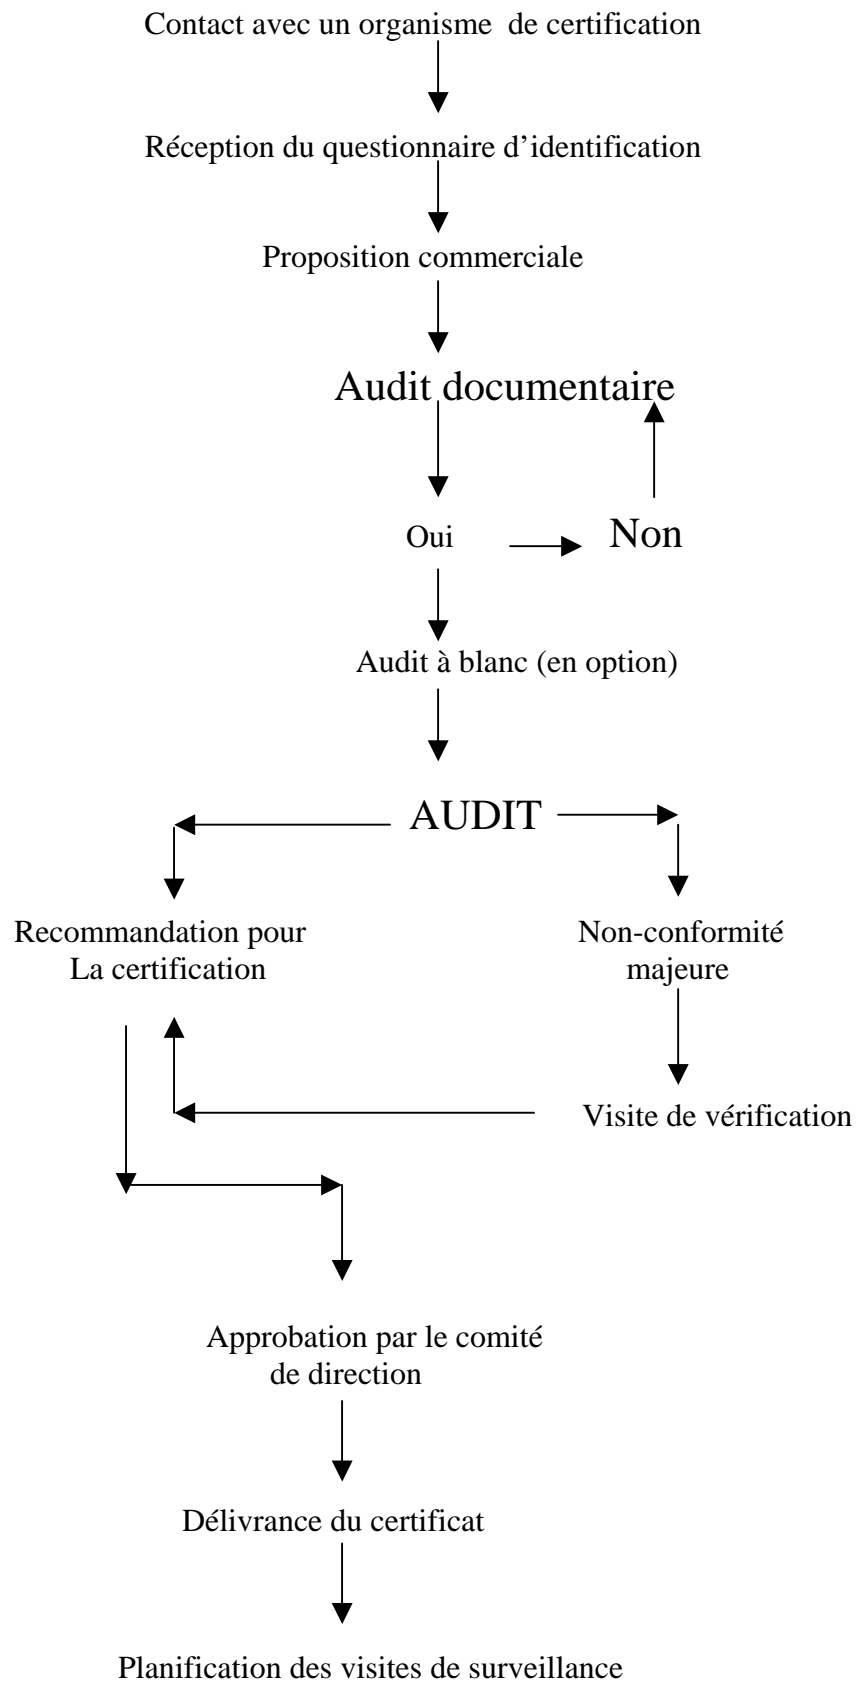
Contact avec un organisme de certification

Réception du questionnaire d'identification

Proposition commerciale

Audit documentaire

Oui

Non

Audit à blanc (en option)

AUDIT

Recommandation pour La certification

Non-conformité majeure

Visite de vérification

Approbation par le comité de direction

Délivrance du certificat

Planification des visites de surveillance